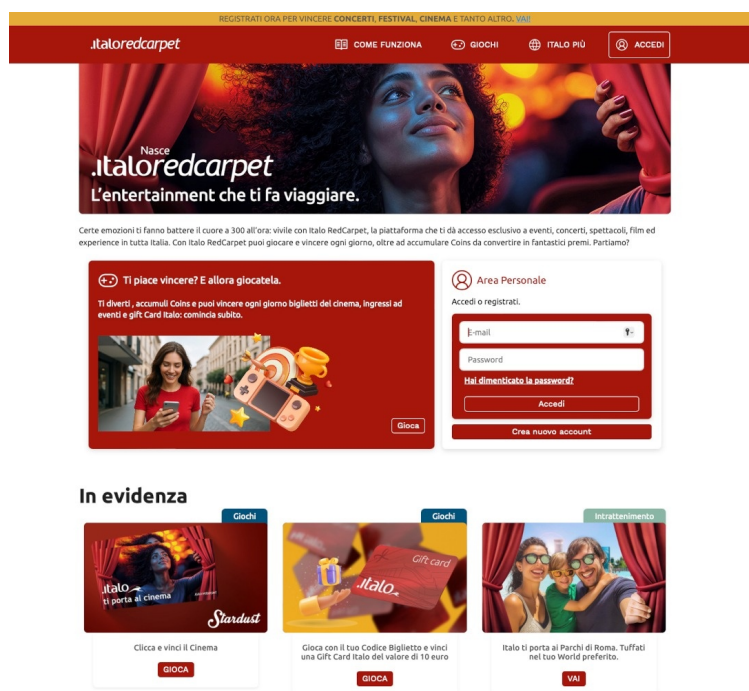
REGISTRATI ORA PER VINCERE **CONCERTI, FESTIVAL, CINEMA** E TANTO ALTRO. VAI!

.italoredcarpet

COME FUNZIONA GIOCHI ITALO PIÙ ACCEDI

Nasce
.italoredcarpet
L'entertainment che ti fa viaggiare.

Certe emozioni ti fanno battere il cuore a 300 all'ora: vivile con Italo RedCarpet, la piattaforma che ti dà accesso esclusivo a eventi, concerti, spettacoli, film ed experience in tutta Italia. Con Italo RedCarpet puoi giocare e vincere ogni giorno, oltre ad accumulare Coins da convertire in fantastici premi. Partiamo?

Ti piace vincere? E allora giocatela.

Ti diverti , accumuli Coins e puoi vincere ogni giorno biglietti del cinema, ingressi ad eventi e gift Card Italo: comincia subito.

Gioca

Area Personale

Accedi o registrati.

E-mail

Password

Hai dimenticato la password?

Accedi

Crea nuovo account

In evidenza

Giochi

.italo ti porta al cinema

Stardust

Clicca e vinci il Cinema

GIOCA

Giochi

Gift card

.italo

Gioca con il tuo Codice Biglietto e vinci una Gift Card Italo del valore di 10 euro

GIOCA

Intrattenimento

Italo ti porta ai Parchi di Roma. Tuffati nel tuo World preferito.

VAI